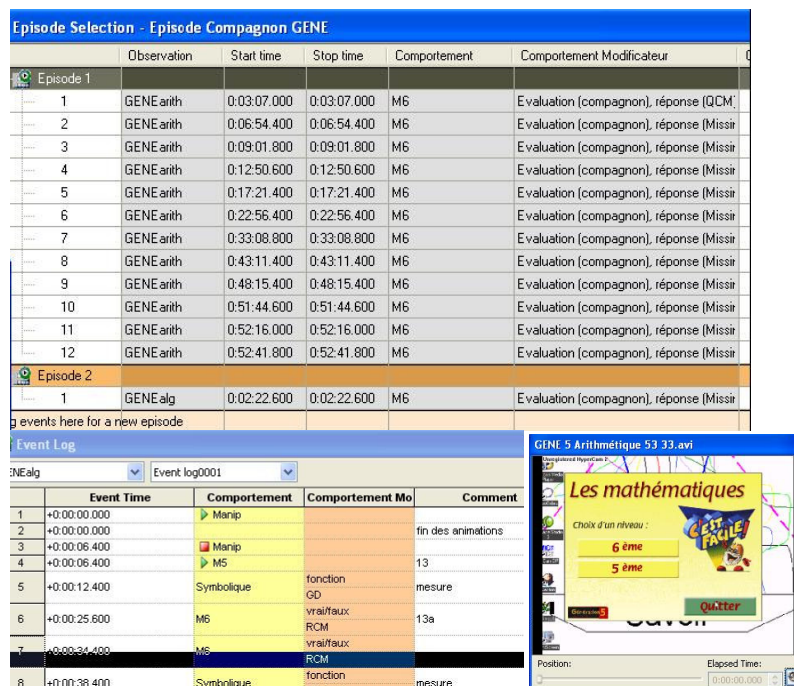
Episode Selection - Episode Compagnon GENE

| | Observation | Start time | Stop time | Comportement | Comportement Modificateur |
|---|---|---|---|---|---|
| Episode 1 | | | | | |
| 1 | GENEarith | 0:03:07.000 | 0:03:07.000 | M6 | Evaluation (compagnon), réponse (QCM) |
| 2 | GENEarith | 0:06:54.400 | 0:06:54.400 | M6 | Evaluation (compagnon), réponse (Missir |
| 3 | GENEarith | 0:09:01.800 | 0:09:01.800 | M6 | Evaluation (compagnon), réponse (Missir |
| 4 | GENEarith | 0:12:50.600 | 0:12:50.600 | M6 | Evaluation (compagnon), réponse (Missir |
| 5 | GENEarith | 0:17:21.400 | 0:17:21.400 | M6 | Evaluation (compagnon), réponse (Missir |
| 6 | GENEarith | 0:22:56.400 | 0:22:56.400 | M6 | Evaluation (compagnon), réponse (Missir |
| 7 | GENEarith | 0:33:08.800 | 0:33:08.800 | M6 | Evaluation (compagnon), réponse (Missir |
| 8 | GENEarith | 0:43:11.400 | 0:43:11.400 | M6 | Evaluation (compagnon), réponse (Missir |
| 9 | GENEarith | 0:48:15.400 | 0:48:15.400 | M6 | Evaluation (compagnon), réponse (Missir |
| 10 | GENEarith | 0:51:44.600 | 0:51:44.600 | M6 | Evaluation (compagnon), réponse (Missir |
| 11 | GENEarith | 0:52:16.000 | 0:52:16.000 | M6 | Evaluation (compagnon), réponse (Missir |
| 12 | GENEarith | 0:52:41.800 | 0:52:41.800 | M6 | Evaluation (compagnon), réponse (Missir |
| Episode 2 | | | | | |
| 1 | GENEalg | 0:02:22.600 | 0:02:22.600 | M6 | Evaluation (compagnon), réponse (Missir |

g events here for a new episode

Event Log

ENEalg | Event log0001

| | Event Time | Comportement | Comportement Mo | Comment |
|---|---|---|---|---|
| 1 | +0:00:00.000 | Manip | | |
| 2 | +0:00:00.000 | | | fin des animations |
| 3 | +0:00:06.400 | Manip | | |
| 4 | +0:00:06.400 | M5 | | 13 |
| 5 | +0:00:12.400 | Symbolique | fonction GD | mesure |
| 6 | +0:00:25.600 | M6 | vrai/faux RCM | 13a |
| 7 | +0:00:34.400 | M6 | vrai/faux RCM | |
| 8 | +0:00:38.400 | Symbolique | fonction | mesure |

GENE 5 Arithmétique 53 33.avi

Unregistered HyperCam 2

Les mathématiques

Choix d'un niveau :

6 ème

5 ème

C'EST FACILE!

Générations 5

Quitter

Position:

Elapsed Time:

0:00:00.000